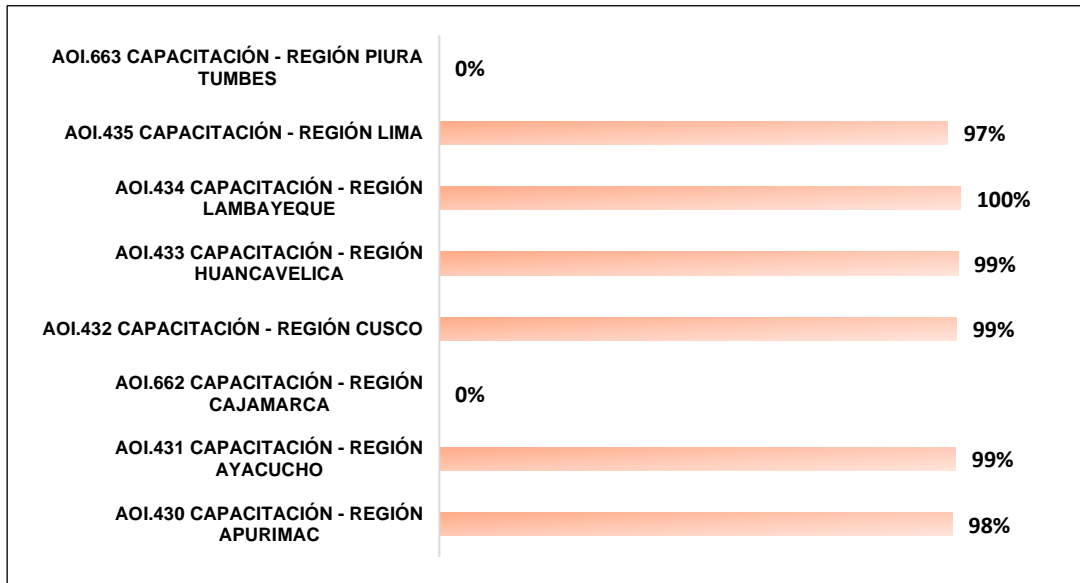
AOI.663 CAPACITACIÓN - REGIÓN PIURA TUMBES 0%

AOI.435 CAPACITACIÓN - REGIÓN LIMA 97%

AOI.434 CAPACITACIÓN - REGIÓN LAMBAYEQUE 100%

AOI.433 CAPACITACIÓN - REGIÓN HUANCAVELICA 99%

AOI.432 CAPACITACIÓN - REGIÓN CUSCO 99%

AOI.662 CAPACITACIÓN - REGIÓN CAJAMARCA 0%

AOI.431 CAPACITACIÓN - REGIÓN AYACUCHO 99%

AOI.430 CAPACITACIÓN - REGIÓN APURIMAC 98%